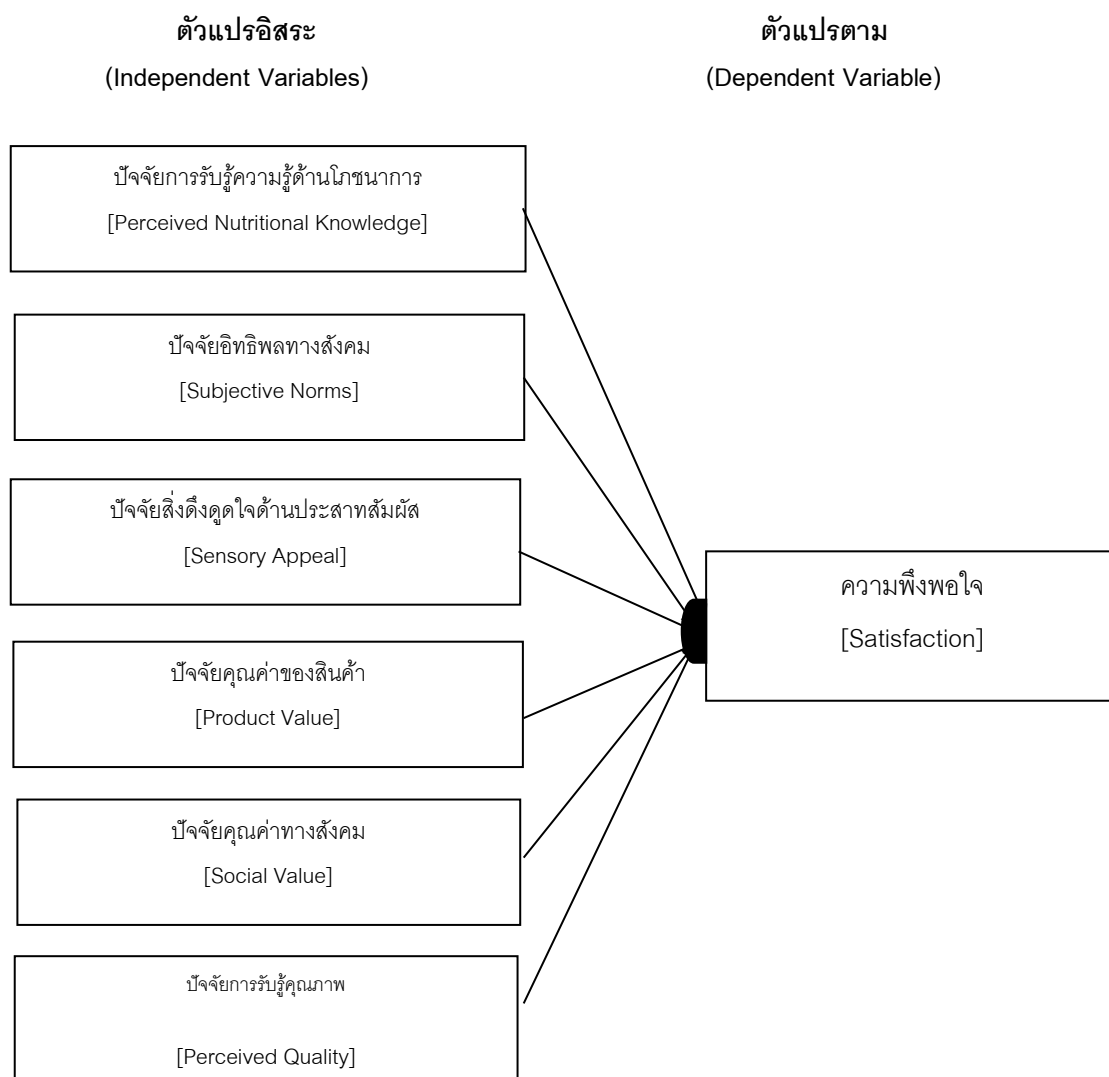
ตัวแปรอิสระ
(Independent Variables)

ตัวแปรตาม
(Dependent Variable)

ปัจจัยการรับรู้ความรู้ด้านโภชนาการ
[Perceived Nutritional Knowledge]

ปัจจัยอิทธิพลทางสังคม
[Subjective Norms]

ปัจจัยสิ่งดึงดูดใจด้านประสาทสัมผัส
[Sensory Appeal]

ปัจจัยคุณค่าของสินค้า
[Product Value]

ปัจจัยคุณค่าทางสังคม
[Social Value]

ปัจจัยการรับรู้คุณภาพ
[Perceived Quality]

ความพึงพอใจ
[Satisfaction]